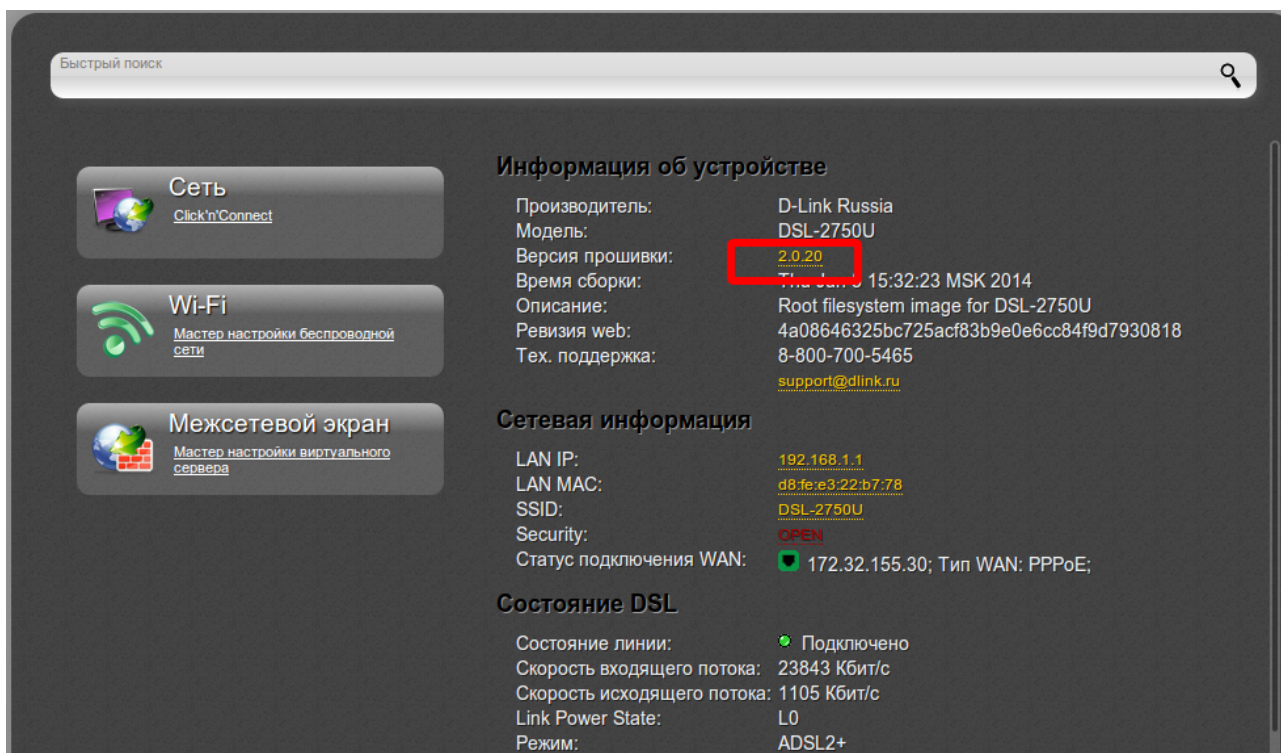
Быстрый поиск

Сеть
Click'n'Connect

Wi-Fi
Мастер настройки беспроводной сети

Межсетевой экран
Мастер настройки виртуального сервера

Информация об устройстве

| | |
|---|---|
| Производитель: | D-Link Russia |
| Модель: | DSL-2750U |
| Версия прошивки: | 2.0.20 |
| Время сборки: | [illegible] 15:32:23 MSK 2014 |
| Описание: | Root filesystem image for DSL-2750U |
| Ревизия web: | 4a08646325bc725acf83b9e0e6cc84f9d7930818 |
| Тех. поддержка: | 8-800-700-5465 |
| | support@dlink.ru |

Сетевая информация

| | |
|---|---|
| LAN IP: | 192.168.1.1 |
| LAN MAC: | d8:fe:e3:22:b7:78 |
| SSID: | DSL-2750U |
| Security: | OPEN |
| Статус подключения WAN: | 172.32.155.30; Тип WAN: PPPoE; |

Состояние DSL

| | |
|---|---|
| Состояние линии: | Подключено |
| Скорость входящего потока: | 23843 Кбит/с |
| Скорость исходящего потока: | 1105 Кбит/с |
| Link Power State: | L0 |
| Режим: | ADSL2+ |